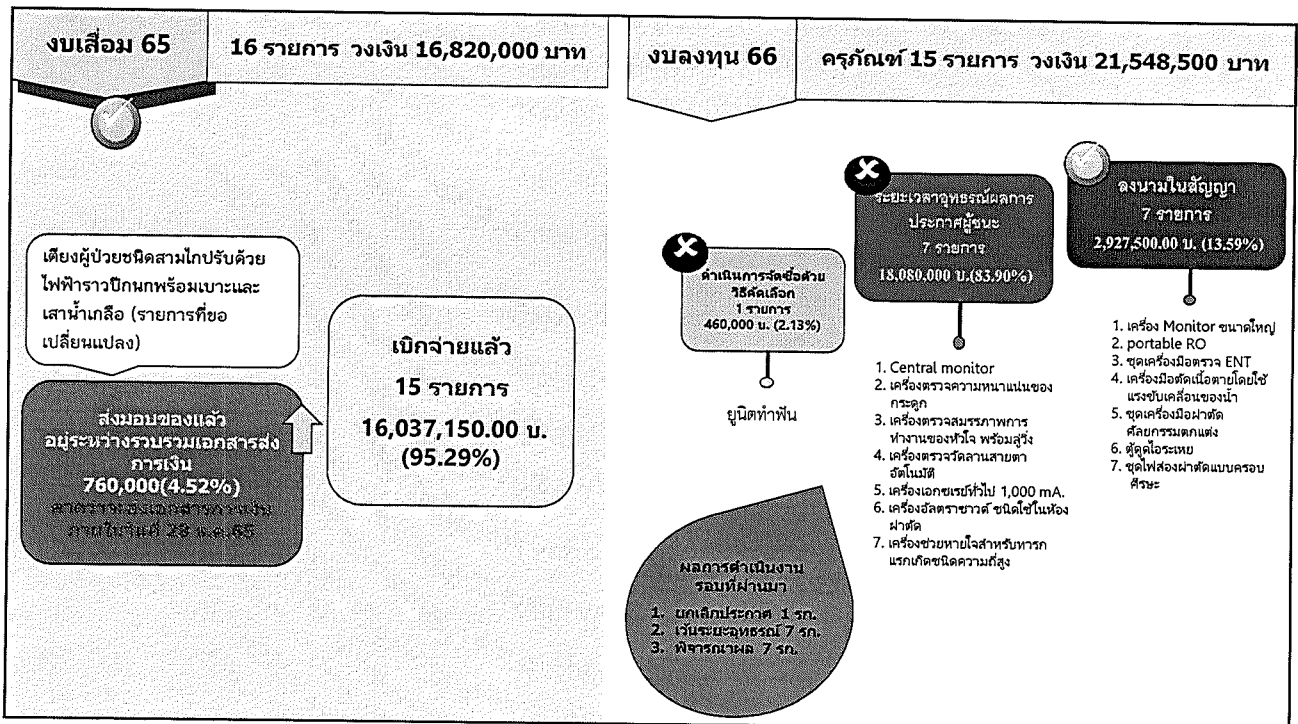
งบเสื่อม 65

16 รายการ วงเงิน 16,820,000 บาท

เตียงผู้ป่วยชนิดสามไกปรับด้วยไฟฟ้าราวปีกนกพร้อมเบาะและเสาน้ำเกลือ (รายการที่ขอเปลี่ยนแปลง)

ส่งมอบของแล้ว อยู่ระหว่างรวบรวมเอกสารส่งการเงิน 760,000(4.52%) คาดว่าจะส่งเอกสารการเงินภายในวันที่ 28 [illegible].65

เบิกจ่ายแล้ว 15 รายการ 16,037,150.00 บ. (95.29%)

งบลงทุน 66

ครุภัณฑ์ 15 รายการ วงเงิน 21,548,500 บาท

ดำเนินการจัดซื้อด้วยวิธีคัดเลือก 1 รายการ 460,000 บ. (2.13%)

ยูนิตทำฟัน

ระยะเวลาอุทธรณ์ผลการประกาศผู้ชนะ 7 รายการ 18,080,000 บ.(83.90%)

1. Central monitor
2. เครื่องตรวจความหนาแน่นของกระดูก
3. เครื่องตรวจสมรรถภาพการทำงานของหัวใจ พร้อมลู่วิ่ง
4. เครื่องตรวจวัดลานสายตาอัตโนมัติ
5. เครื่องเอกซเรย์ทั่วไป 1,000 mA.
6. เครื่องอัลตราซาวด์ ชนิดใช้ในห้องผ่าตัด
7. เครื่องช่วยหายใจสำหรับทารกแรกเกิดชนิดความถี่สูง

ลงนามในสัญญา 7 รายการ 2,927,500.00 บ. (13.59%)

1. เครื่อง Monitor ขนาดใหญ่
2. portable RO
3. ชุดเครื่องมือตรวจ ENT
4. เครื่องมือตัดเนื้อตายโดยใช้แรงขับเคลื่อนของน้ำ
5. ชุดเครื่องมือผ่าตัดศัลยกรรมตกแต่ง
6. ตู้ดูดไอระเหย
7. ชุดไฟส่องผ่าตัดแบบครอบศีรษะ

ผลการดำเนินงานรอบที่ผ่านมา
1. ยกเลิกประกาศ 1 รก.
2. เว้นระยะอุทธรณ์ 7 รก.
3. พิจารณาผล 7 รก.